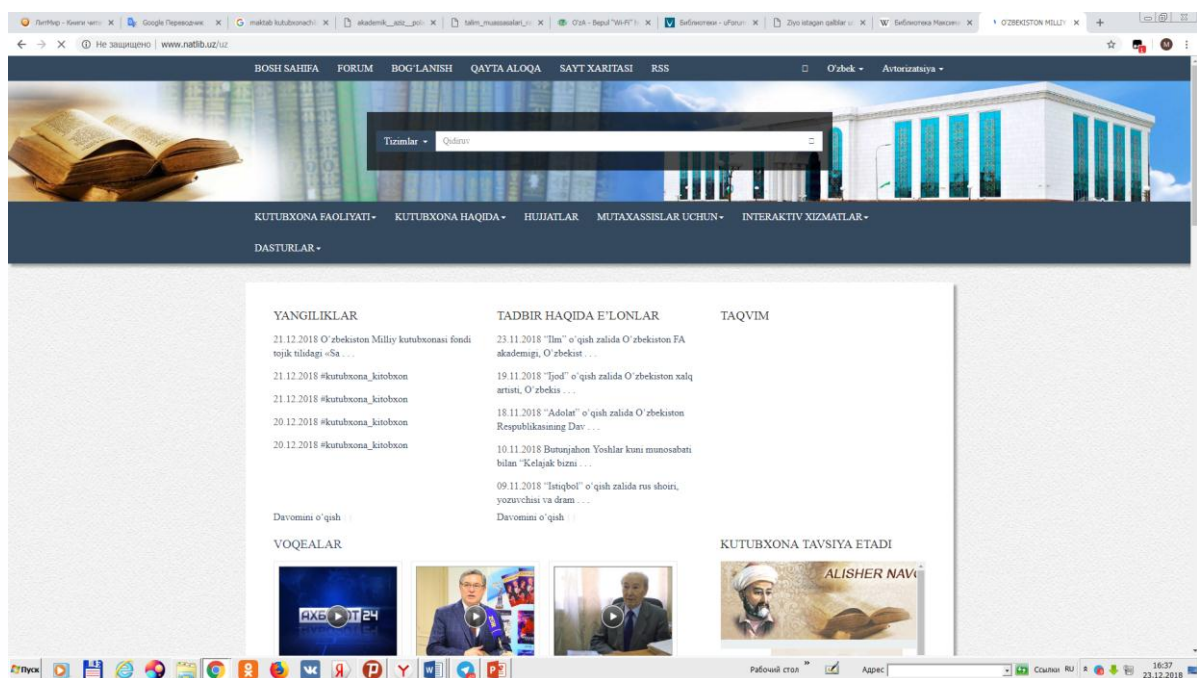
ЛитМир - Книги читать | Google Переводчик | maktab kutubxonachi | akademik__adc__pdf | talim_muassasalari | O'zk - Bepul "Wi-Fi" | Библиотеки - uForum | Ziyo istagan qalblar | Библиотека Максима | O'ZBEKISTON MILLIY

Не защищено | www.natlib.uz/uz

BOSH SAHIFA FORUM BOG'LANISH QAYTA ALOQA SAYT XARITASI RSS O'zbek Avtorizatsiya

Tizimlar Qidiruv

KUTUBXONA FAOLIYATI KUTUBXONA HAQIDA HUJJATLAR MUTAXASSISLAR UCHUN INTERAKTIV XIZMATLAR DASTURLAR

YANGILIKLAR

21.12.2018 O`zbekiston Milliy kutubxonasi fondi tojik tilidagi «Sa . . .

21.12.2018 #kutubxona_kitobxon

21.12.2018 #kutubxona_kitobxon

20.12.2018 #kutubxona_kitobxon

20.12.2018 #kutubxona_kitobxon

Davomini o`qish

TADBIR HAQIDA E'LONLAR

23.11.2018 "Ilm" o`qish zalida O`zbekiston FA akademigi, O`zbekist . . .

19.11.2018 "Ijod" o`qish zalida O`zbekiston xalq artisti, O`zbekis . . .

18.11.2018 "Adolat" o`qish zalida O`zbekiston Respublikasining Dav . . .

10.11.2018 Butunjahon Yoshlar kuni munosabati bilan "Kelajak bizni . . .

09.11.2018 "Istiqbol" o`qish zalida rus shoiri, yozuvchisi va dram . . .

Davomini o`qish

TAQVIM

VOQEALAR

АХБОРОТ 24

KUTUBXONA TAVSIYA ETADI

ALISHER NAV

Пуск Рабочий стол Адрес Ссылки RU 16:37 23.12.2018